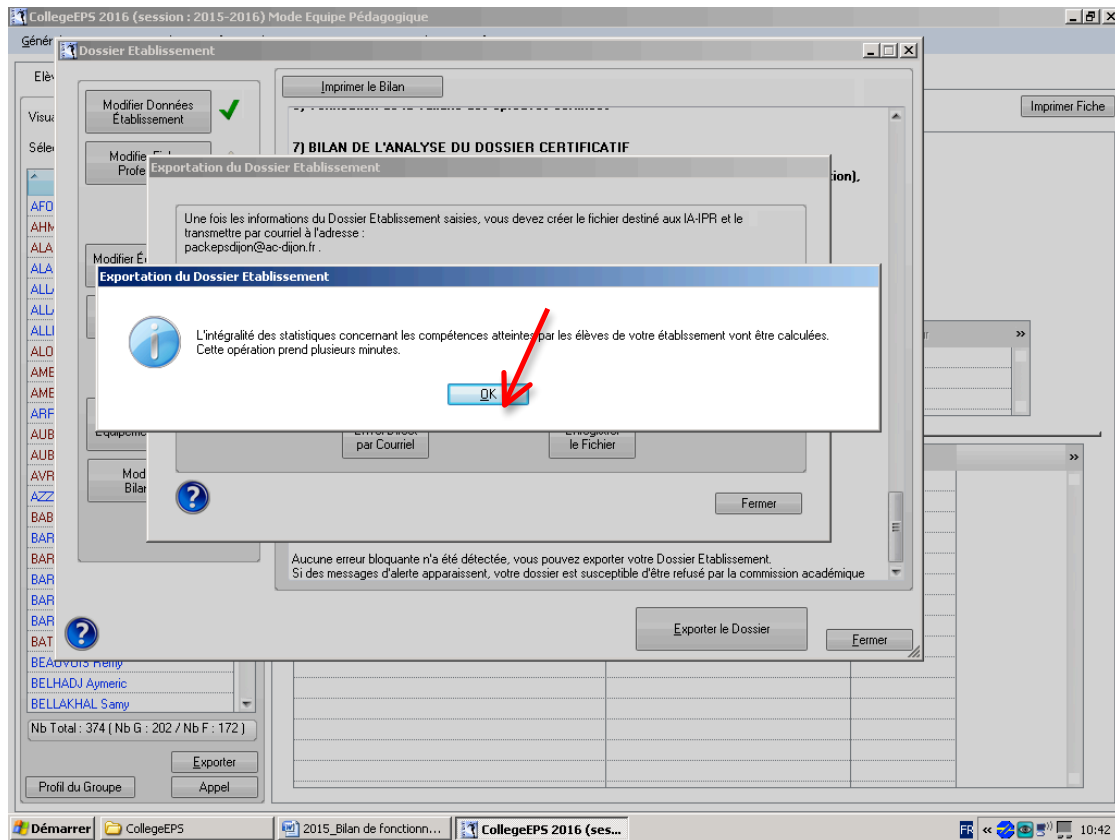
CollegeEPS 2016 (session : 2015-2016) Mode Equipe Pédagogique

Génér

Dossier Etablissement

Elèv

Visua

Séle

Imprimer le Bilan

Modifier Données Établissement

Modifie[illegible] Profe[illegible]

7) BILAN DE L'ANALYSE DU DOSSIER CERTIFICATIF

Exportation du Dossier Etablissement

Une fois les informations du Dossier Etablissement saisies, vous devez créer le fichier destiné aux IA-IPR et le transmettre par courriel à l'adresse :
packepsdijon@ac-dijon.fr .

Modifier É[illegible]

Exportation du Dossier Etablissement

L'intégralité des statistiques concernant les compétences atteintes par les élèves de votre établssement vont être calculées.
Cette opération prend plusieurs minutes.

OK

Equipeme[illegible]

par Courriel

le Fichier

Mod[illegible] Bilan

Fermer

Aucune erreur bloquante n'a été détectée, vous pouvez exporter votre Dossier Etablissement.
Si des messages d'alerte apparaissent, votre dossier est susceptible d'être refusé par la commission académique

Exporter le Dossier

Fermer

Imprimer Fiche

AFO
AHM
ALA
ALA
ALL
ALL
ALL
ALO
AME
AME
ARF
AUB
AUB
AVR
AZZ
BAB
BAR
BAR
BAR
BAR
BAR
BAT
BEAUVOIS Rémy
BELHADJ Aymeric
BELLAKHAL Samy

Nb Total : 374 ( Nb G : 202 / Nb F : 172 )

Exporter

Profil du Groupe

Appel

Démarrer

CollegeEPS

2015_Bilan de fonctionn...

CollegeEPS 2016 (ses...

FR

10:42